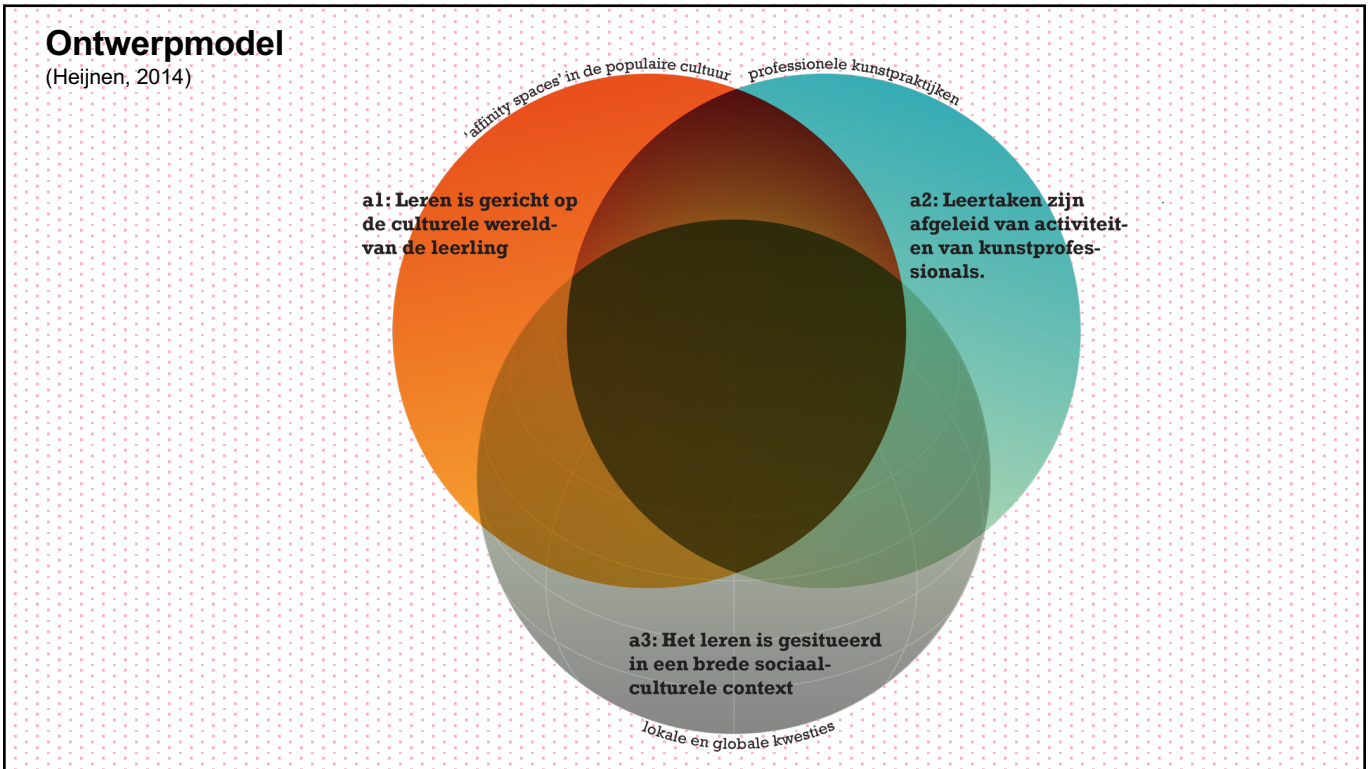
Ontwerpmodel
(Heijnen, 2014)

'affinity spaces' in de populaire cultuur

professionele kunstpraktijken

a1: Leren is gericht op de culturele wereld- van de leerling

a2: Leertaken zijn afgeleid van activiteiten van kunstprofessionals.

a3: Het leren is gesitueerd in een brede sociaalculturele context

lokale en globale kwesties